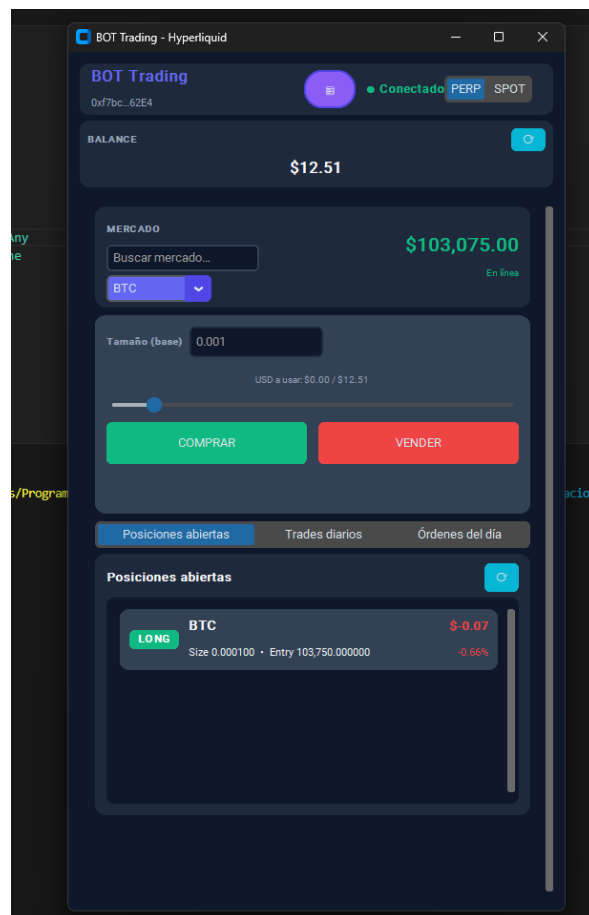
BOT Trading - Hyperliquid

BOT Trading
0xf7bc...62E4

● Conectado
PERP
SPOT

BALANCE
$12.51

Any
ne

MERCADO
Buscar mercado...
BTC
$103,075.00
En línea

Tamaño (base) 0.001
USD a usar: $0.00 / $12.51

COMPRAR
VENDER

s/Program
acio

Posiciones abiertas
Trades diarios
Órdenes del día

Posiciones abiertas

LONG
BTC
Size 0.000100 • Entry 103,750.000000
$-0.07
-0.66%